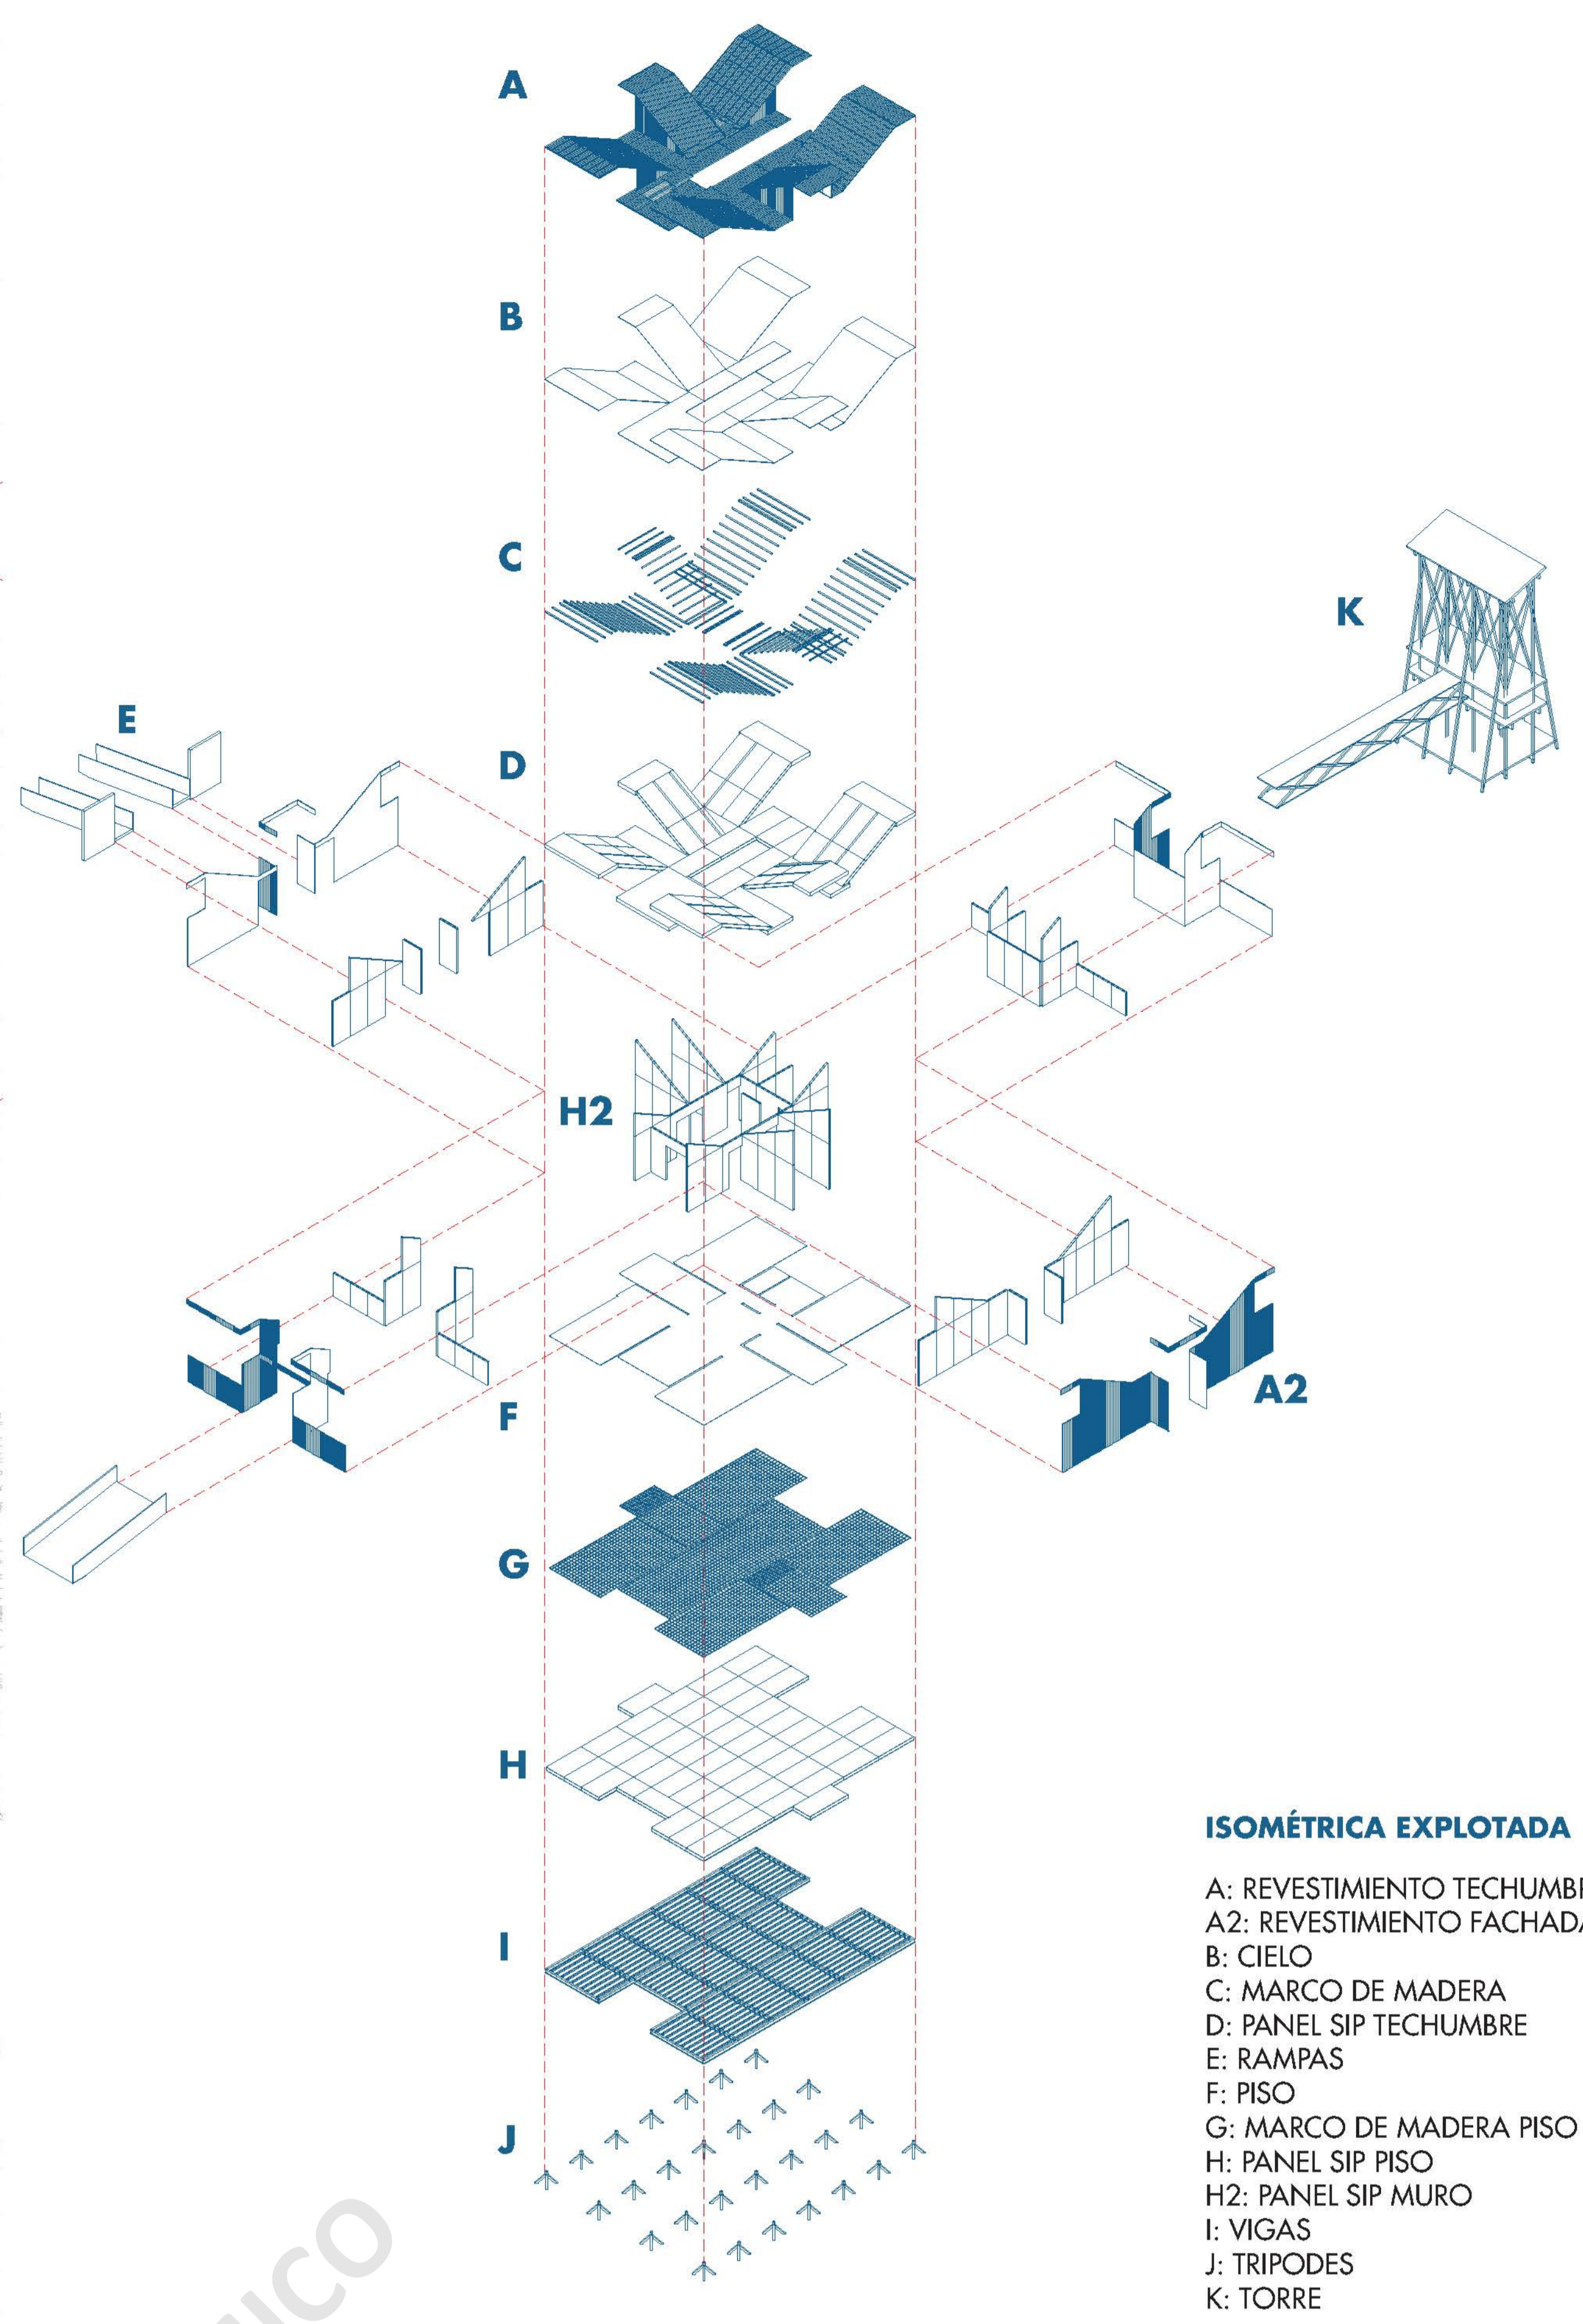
A

B

C

K

E

D

H2

A2

F

G

H

I

J

ISOMÉTRICA EXPLOTADA

A: REVESTIMIENTO TECHUMB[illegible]
A2: REVESTIMIENTO FACHADA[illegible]
B: CIELO
C: MARCO DE MADERA
D: PANEL SIP TECHUMBRE
E: RAMPAS
F: PISO
G: MARCO DE MADERA PISO
H: PANEL SIP PISO
H2: PANEL SIP MURO
I: VIGAS
J: TRIPODES
K: TORRE

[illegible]ICO